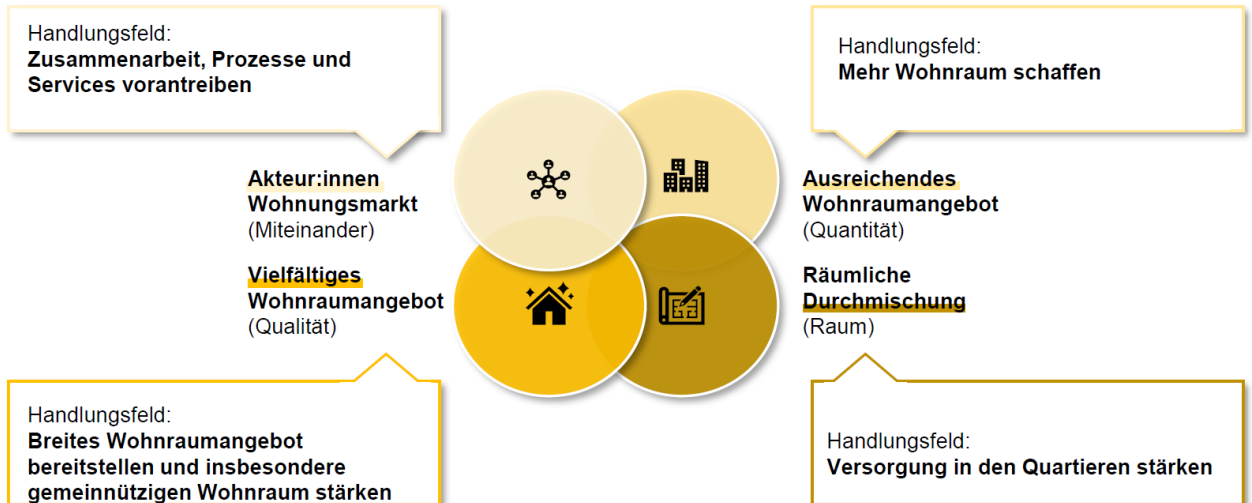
Handlungsfeld:
**Zusammenarbeit, Prozesse und Services vorantreiben**

Handlungsfeld:
**Mehr Wohnraum schaffen**

**Akteur:innen Wohnungsmarkt**
(Miteinander)

**Ausreichendes Wohnraumangebot**
(Quantität)

**Vielfältiges Wohnraumangebot**
(Qualität)

**Räumliche Durchmischung**
(Raum)

Handlungsfeld:
**Breites Wohnraumangebot bereitstellen und insbesondere gemeinnützigen Wohnraum stärken**

Handlungsfeld:
**Versorgung in den Quartieren stärken**